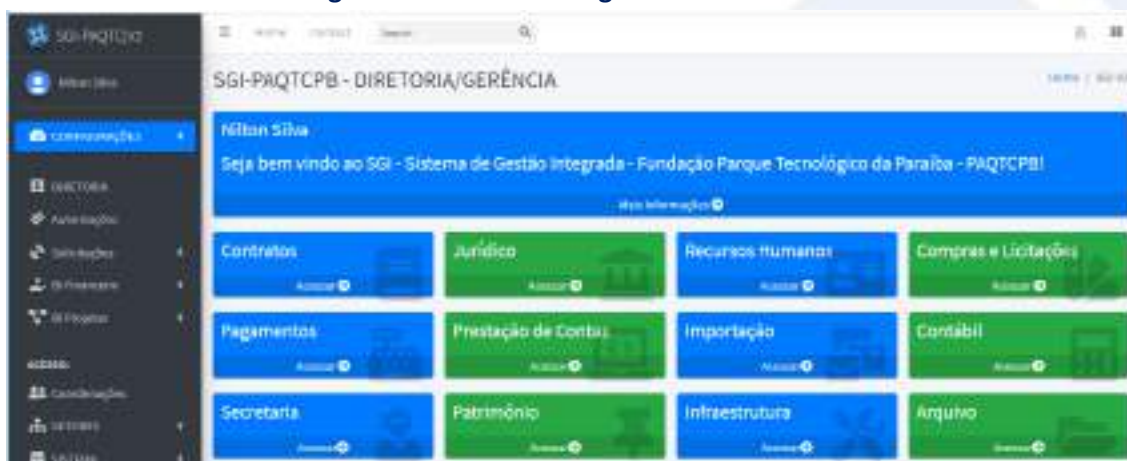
SGI-PAQTCPB

Nilton Silva

COORDENAÇÕES

DIRETORIA

Autorizações

Solicitações

BI Financeiro

BI Projetos

Home Contact Search

SGI-PAQTCPB - DIRETORIA/GERÊNCIA

Nilton Silva

Seja bem vindo ao SGI - Sistema de Gestão Integrada - Fundação Parque Tecnológico da Paraíba - PAQTCPB!

Mais informações

Contratos
Acessar

Jurídico
Acessar

Recursos Humanos
Acessar

Compras e Licitações
Acessar

Pagamentos
Acessar

Prestação de Contas
Acessar

Importação
Acessar

Contábil
Acessar

Secretaria
Acessar

Patrimônio
Acessar

Infraestrutura
Acessar

Arquivo
Acessar